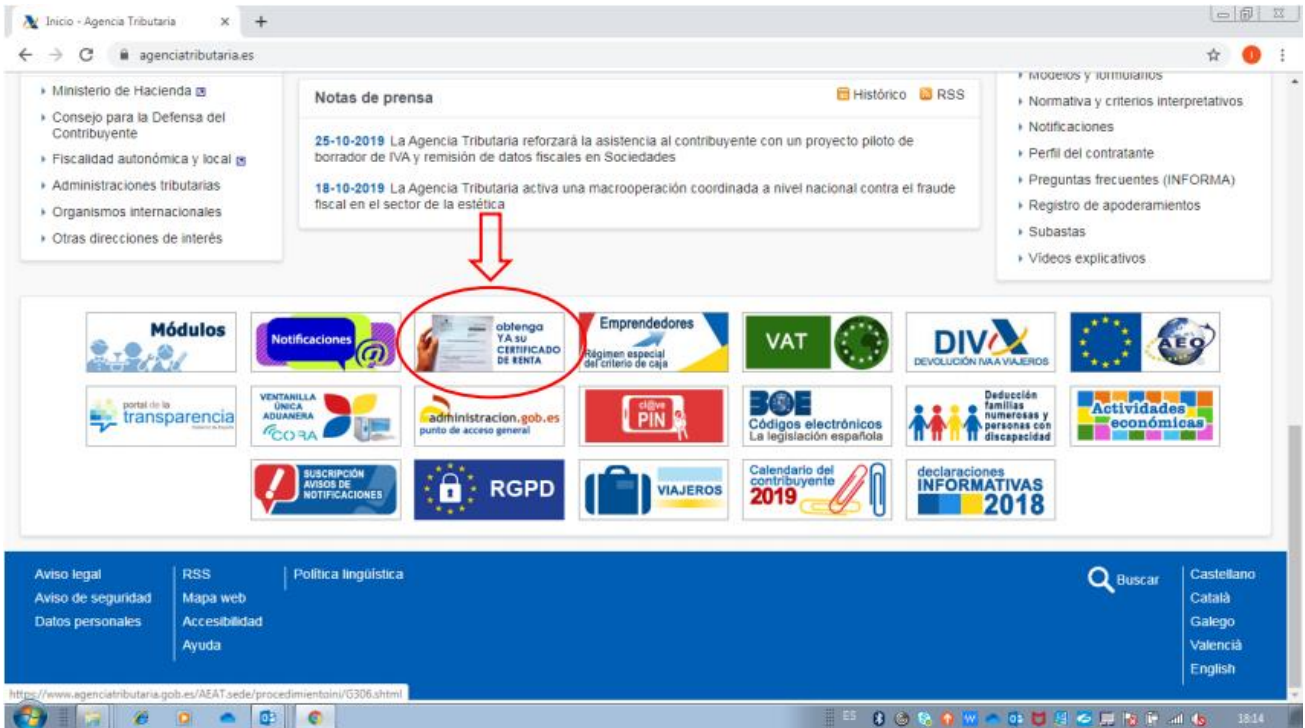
Inicio - Agencia Tributaria
agenciatributaria.es

Ministerio de Hacienda
Consejo para la Defensa del Contribuyente
Fiscalidad autonómica y local
Administraciones tributarias
Organismos internacionales
Otras direcciones de interés

Notas de prensa
Histórico RSS

25-10-2019 La Agencia Tributaria reforzará la asistencia al contribuyente con un proyecto piloto de borrador de IVA y remisión de datos fiscales en Sociedades

18-10-2019 La Agencia Tributaria activa una macrooperación coordinada a nivel nacional contra el fraude fiscal en el sector de la estética

Modelos y formularios
Normativa y criterios interpretativos
Notificaciones
Perfil del contratante
Preguntas frecuentes (INFORMA)
Registro de apoderamientos
Subastas
Vídeos explicativos

Módulos
Notificaciones
obtenga YA su CERTIFICADO DE RENTA
Emprendedores Régimen especial del criterio de caja
VAT
DIVA DEVOLUCIÓN IVA A VIAJEROS
AEO
portal de la transparencia
VENTANILLA ÚNICA ADUANERA CORA
administracion.gob.es punto de acceso general
cl@ve PIN
BOE Códigos electrónicos La legislación española
Deducción familias numerosas y personas con discapacidad
Actividades económicas
SUSCRIPCIÓN AVISOS DE NOTIFICACIONES
RGPD
VIAJEROS
Calendario del contribuyente 2019
declaraciones INFORMATIVAS 2018

Aviso legal
Aviso de seguridad
Datos personales
RSS
Mapa web
Accesibilidad
Ayuda
Política lingüística
Buscar
Castellano
Català
Galego
Valencià
English

https://www.agenciatributaria.gob.es/AEAT.sede/procedimientoini/G306.shtml

ES
18:14